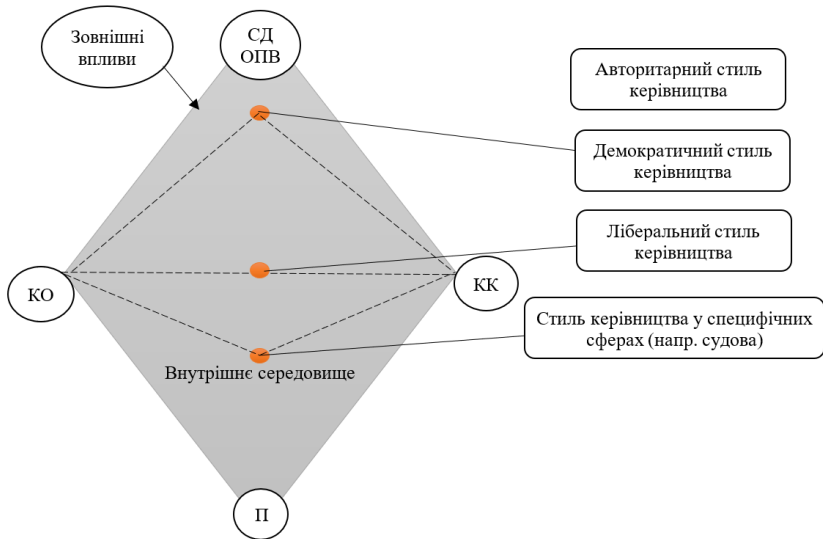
Зовнішні впливи

СД ОПВ

Авторитарний стиль керівництва

Демократичний стиль керівництва

Ліберальний стиль керівництва

КО

КК

Стиль керівництва у специфічних сферах (напр. судова)

Внутрішнє середовище

П